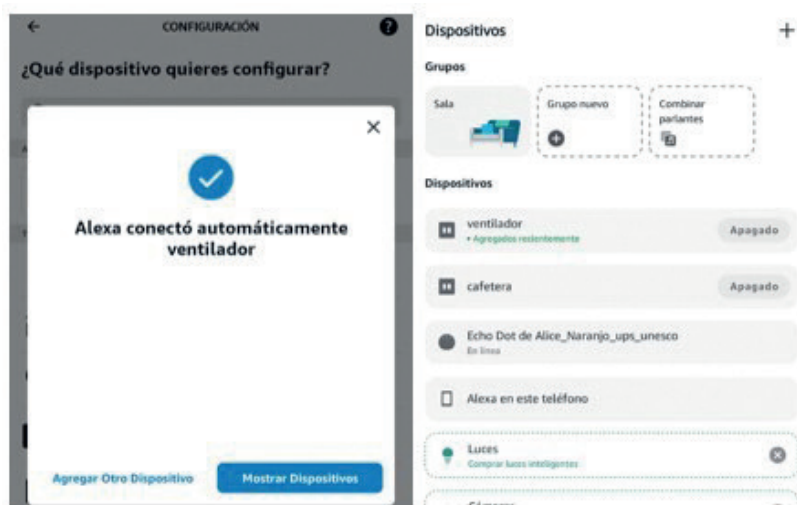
CONFIGURACIÓN

¿Qué dispositivo quieres configurar?

Alexa conectó automáticamente ventilador

Agregar Otro Dispositivo

Mostrar Dispositivos

Dispositivos

+

Grupos

Sala

Grupo nuevo

Combinar parlantes

Dispositivos

ventilador
• Agregados recientemente

Apagado

cafetera

Apagado

Echo Dot de Alice_Naranjo_ups_unesco
En línea

Alexa en este teléfono

Luces
Comprar luces inteligentes

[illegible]